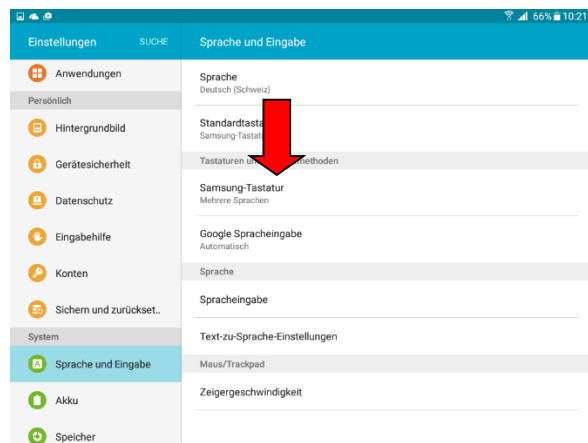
66% 10:21

Einstellungen SUCHE

Anwendungen

Persönlich

Hintergrundbild

Gerätesicherheit

Datenschutz

Eingabehilfe

Konten

Sichern und zurückset..

System

Sprache und Eingabe

Akku

Speicher

Sprache und Eingabe

Sprache
Deutsch (Schweiz)

Standardtasta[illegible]
Samsung-Tastat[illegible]

Tastaturen u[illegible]methoden

Samsung-Tastatur
Mehrere Sprachen

Google Spracheingabe
Automatisch

Sprache

Spracheingabe

Text-zu-Sprache-Einstellungen

Maus/Trackpad

Zeigergeschwindigkeit